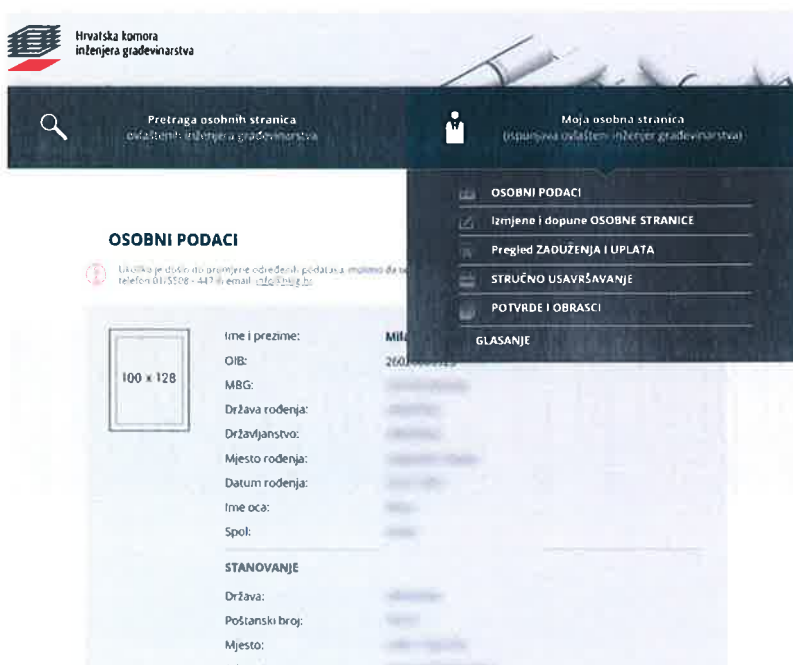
Hrvatska komora inženjera građevinarstva

Pretraga osobnih stranica
ovlaštenih inženjera građevinarstva

Moja osobna stranica
(ispunjava ovlašteni inženjer građevinarstva)

OSOBNI PODACI
Izmjene i dopune OSOBNE STRANICE
Pregled ZADUŽENJA I UPLATA
STRUČNO USAVRŠAVANJE
POTVRDE I OBRASCI
GLASANJE

OSOBNI PODACI

Ukoliko je došlo do promjene određenih podataka, molimo da te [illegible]
telefon 01/5508 - 447 ili email: info@hkig.hr

100 x 128

Ime i prezime: Mil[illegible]
OIB: 260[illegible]
MBG: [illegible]
Država rođenja: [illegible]
Državljanstvo: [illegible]
Mjesto rođenja: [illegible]
Datum rođenja: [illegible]
Ime oca: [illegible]
Spol: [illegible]

STANOVANJE
Država: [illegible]
Poštanski broj: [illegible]
Mjesto: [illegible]